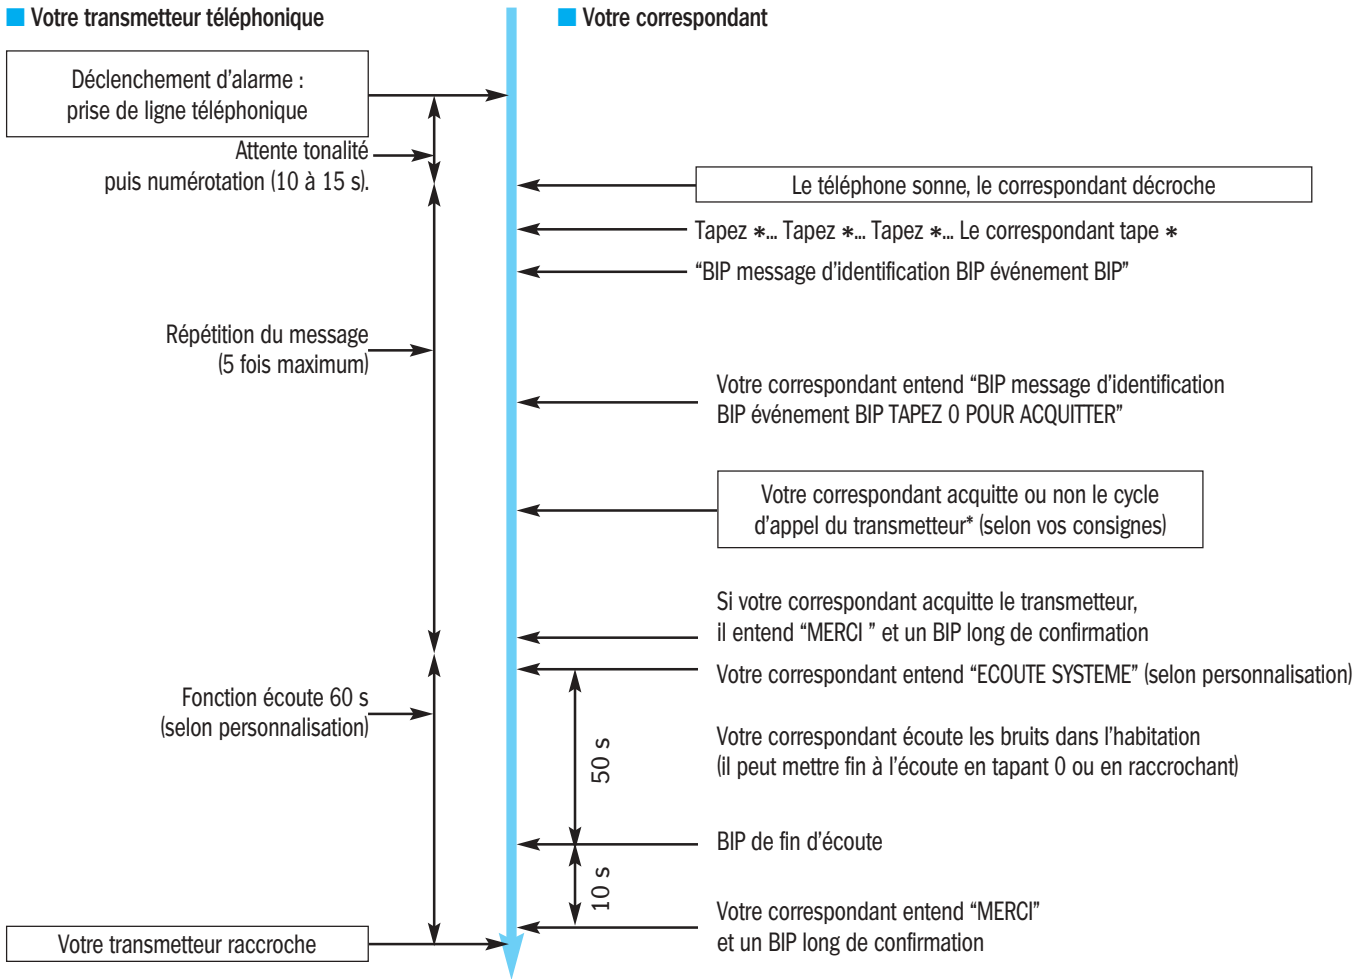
Votre transmetteur téléphonique

Votre correspondant

Déclenchement d'alarme : prise de ligne téléphonique

Attente tonalité puis numérotation (10 à 15 s).

Le téléphone sonne, le correspondant décroche

Tapez ∗... Tapez ∗... Tapez ∗... Le correspondant tape ∗

"BIP message d'identification BIP événement BIP"

Répétition du message (5 fois maximum)

Votre correspondant entend "BIP message d'identification BIP événement BIP TAPEZ 0 POUR ACQUITTER"

Votre correspondant acquitte ou non le cycle d'appel du transmetteur* (selon vos consignes)

Si votre correspondant acquitte le transmetteur, il entend "MERCI " et un BIP long de confirmation

Votre correspondant entend "ECOUTE SYSTEME" (selon personnalisation)

Fonction écoute 60 s (selon personnalisation)

50 s

Votre correspondant écoute les bruits dans l'habitation (il peut mettre fin à l'écoute en tapant 0 ou en raccrochant)

BIP de fin d'écoute

10 s

Votre correspondant entend "MERCI" et un BIP long de confirmation

Votre transmetteur raccroche